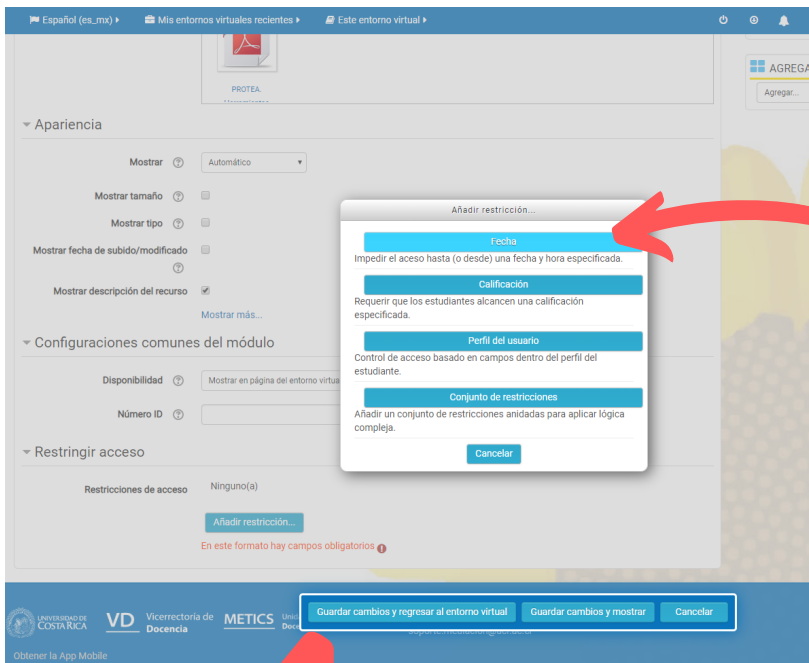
Español (es_mx) ▸ Mis entornos virtuales recientes ▸ Este entorno virtual ▸

AGREGA
Agregar...

PROTEA.

Apariencia

Mostrar Automático

Mostrar tamaño

Mostrar tipo

Mostrar fecha de subido/modificado

Mostrar descripción del recurso

Mostrar más...

Configuraciones comunes del módulo

Disponibilidad Mostrar en página del entorno virtua

Número ID

Restringir acceso

Restricciones de acceso Ninguno(a)

Añadir restricción...

En este formato hay campos obligatorios

Añadir restricción...

Fecha
Impedir el acceso hasta (o desde) una fecha y hora especificada.

Calificación
Requerir que los estudiantes alcancen una calificación especificada.

Perfil del usuario
Control de acceso basado en campos dentro del perfil del estudiante.

Conjunto de restricciones
Añadir un conjunto de restricciones anidadas para aplicar lógica compleja.

Cancelar

UNIVERSIDAD DE COSTA RICA VD Vicerrectoría de Docencia METICS

Guardar cambios y regresar al entorno virtual Guardar cambios y mostrar Cancelar

Obtener la App Mobile